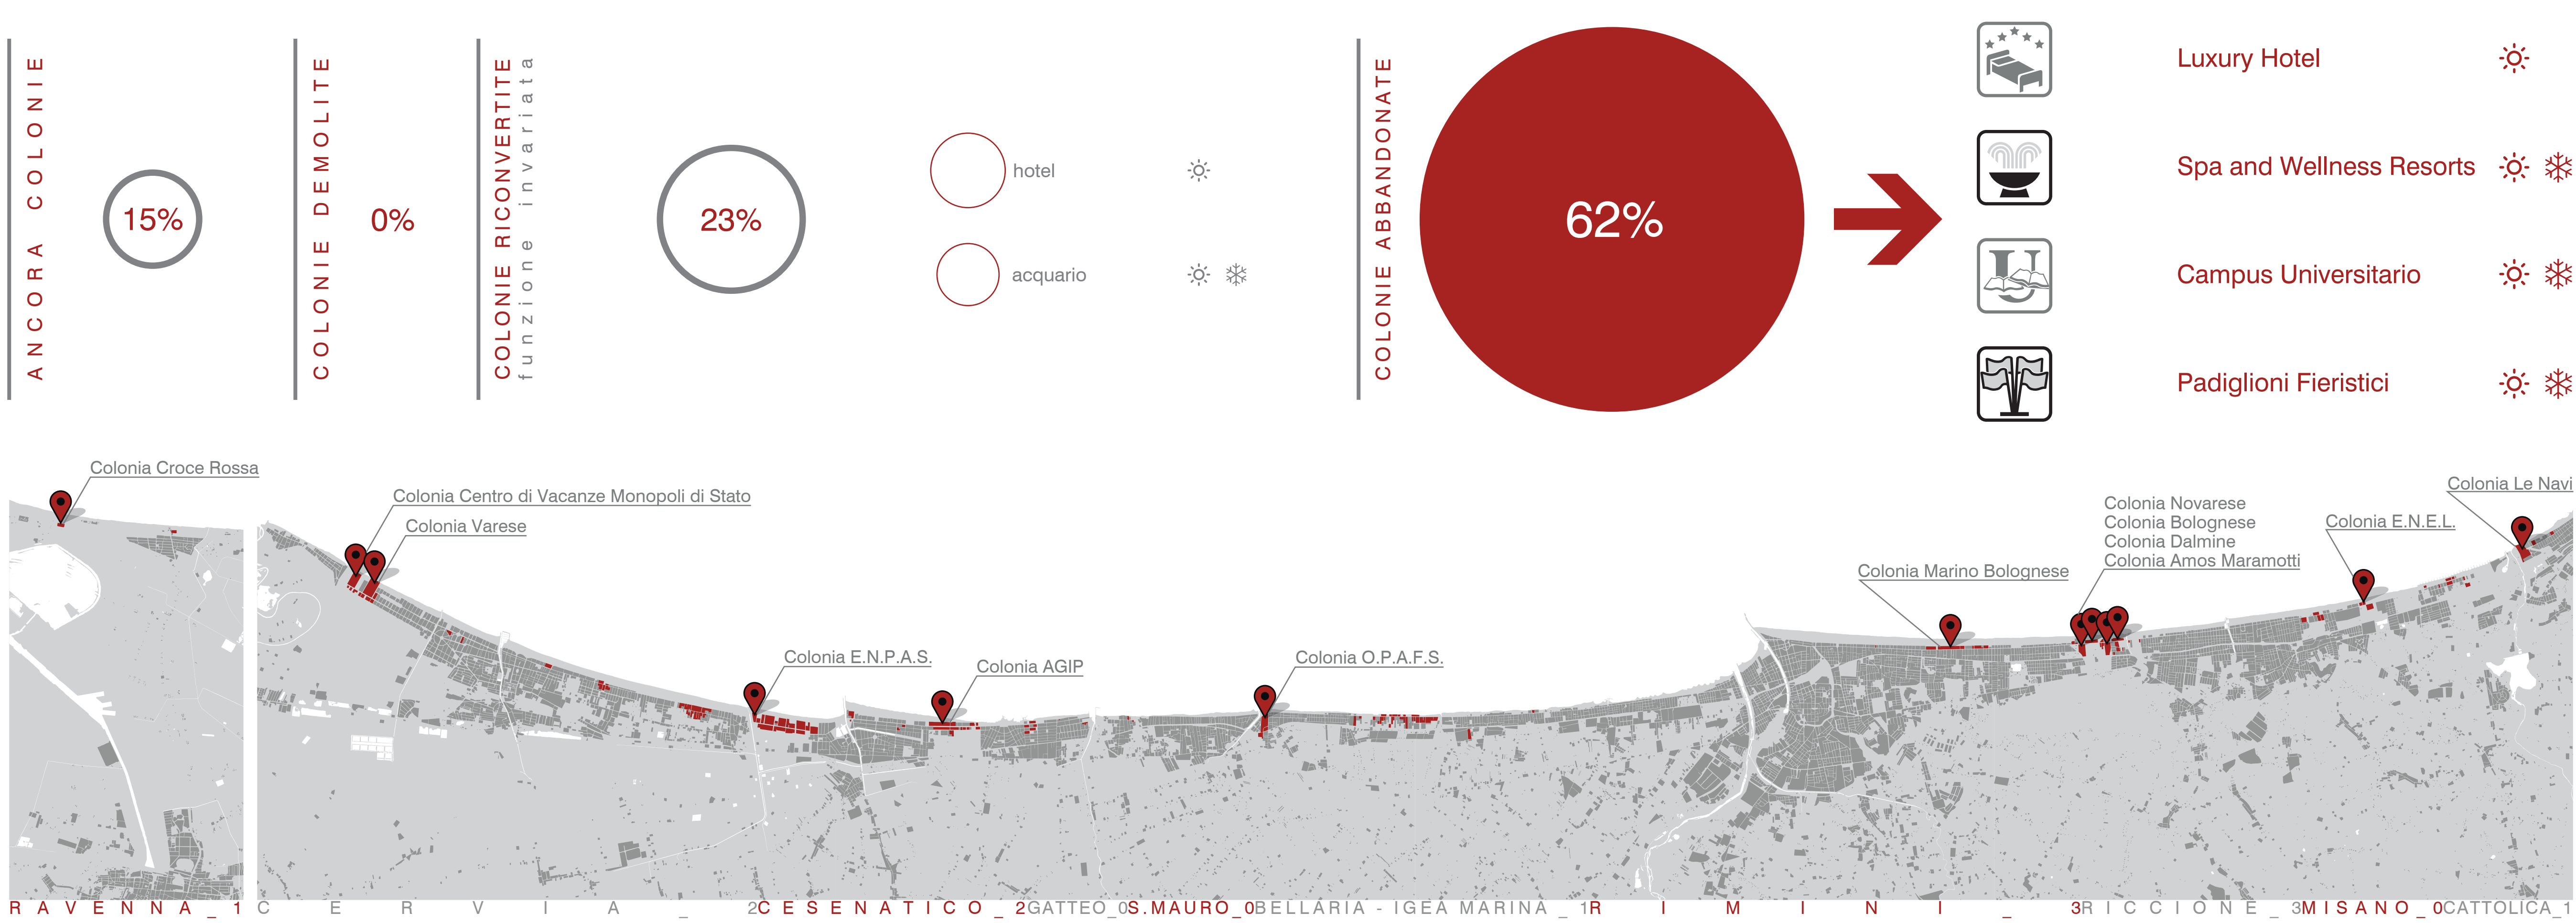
ANCORA COLONIE

15%

COLONIE DEMOLITE

0%

COLONIE RICONVERTITE
funzione invariata

23%

hotel

acquario

COLONIE ABBANDONATE

62%

Luxury Hotel

Spa and Wellness Resorts

Campus Universitario

Padiglioni Fieristici

Colonia Croce Rossa

Colonia Centro di Vacanze Monopoli di Stato

Colonia Varese

Colonia E.N.P.A.S.

Colonia AGIP

Colonia O.P.A.F.S.

Colonia Marino Bolognese

Colonia Novarese
Colonia Bolognese
Colonia Dalmine
Colonia Amos Maramotti

Colonia E.N.E.L.

Colonia Le Navi

RAVENNA_1 CERVIA_2 CESENATICO_2 GATTEO_0 S.MAURO_0 BELLARIA - IGEA MARINA_1 RIMINI_3 RICCIONE_3 MISANO_0 CATTOLICA_1